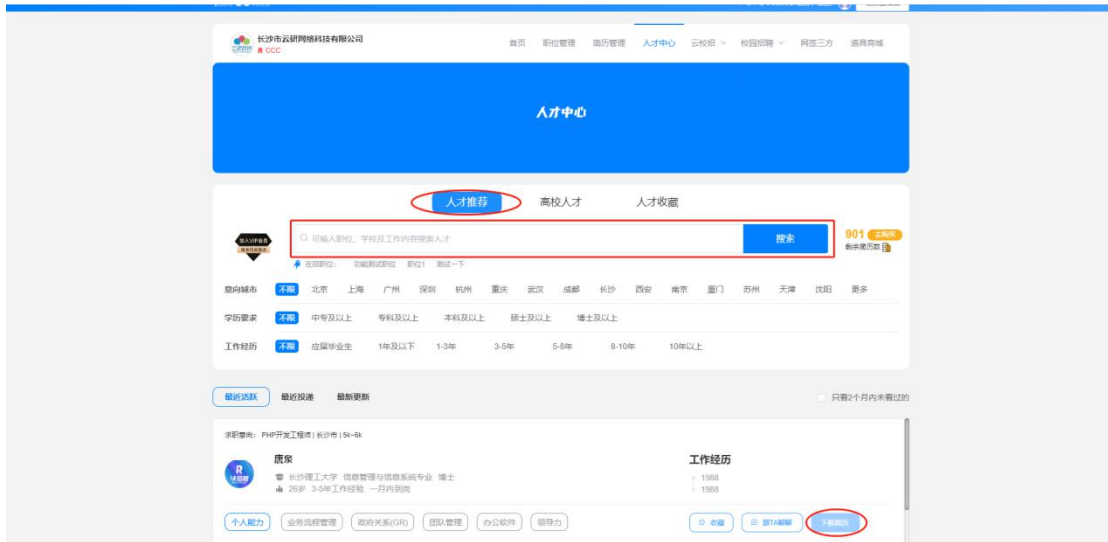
长沙市云研网络科技有限公司
CCC

首页 职位管理 简历管理 人才中心 云校招 校园招聘 网签三方 道具商城

人才中心

人才推荐 高校人才 人才收藏

加入VIP会员

可输入职位、学校及工作内容搜索人才

搜索

901 去购买
剩余简历数

在招职位： 功能测试职位 职位1 测试一下

意向城市 不限 北京 上海 广州 深圳 杭州 重庆 武汉 成都 长沙 西安 南京 厦门 苏州 天津 沈阳 更多

学历要求 不限 中专及以上 专科及以上 本科及以上 硕士及以上 博士及以上

工作经历 不限 应届毕业生 1年及以下 1-3年 3-5年 5-8年 8-10年 10年以上

最近活跃 最近投递 最新更新

只看2个月内未看过的

求职意向：PHP开发工程师 | 长沙市 | 5k-6k

唐泉
长沙理工大学 信息管理与信息系统专业 博士
26岁 3-5年工作经验 一月内到岗

工作经历
1988
1988

个人能力 业务流程管理 政府关系(GR) 团队管理 办公软件 领导力

收藏 跟TA聊聊 下载简历